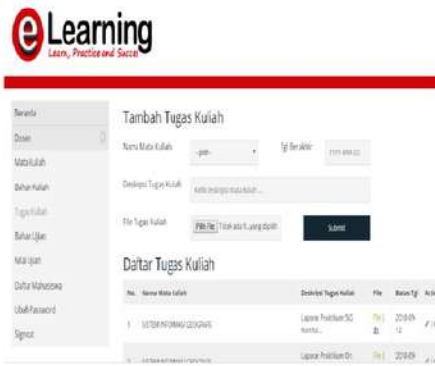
eLearning
Learn, Practice and Succes

Beranda
Dosen
Mata Kuliah
Bahan Kuliah
Tugas Kuliah
Bahan Ujian
Nilai Ujian
Daftar Mahasiswa
Ubah Password
Signout

Tambah Tugas Kuliah

Nama Mata Kuliah -pilih-
Tgl Berakhir yyyy-mm-dd

Deskripsi Tugas Kuliah Ketik deskripsi tugas kuliah...

File Tugas Kuliah Pilih File Tidak ada file yang dipilih
Submit

Daftar Tugas Kuliah

| No. | Nama Mata Kuliah | Deskripsi Tugas Kuliah | File | Batas Tgl | Aksi |
|---|---|---|---|---|---|
| 1 | SISTEM INFORMASI GEOGRAFIS | Lapoan Praktikum SIG Kumba... | File | 2018-09-12 | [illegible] |
| 2 | SISTEM INFORMASI GEOGRAFIS | Lapoan Praktikum Pr... | File | 2018-09 | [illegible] |